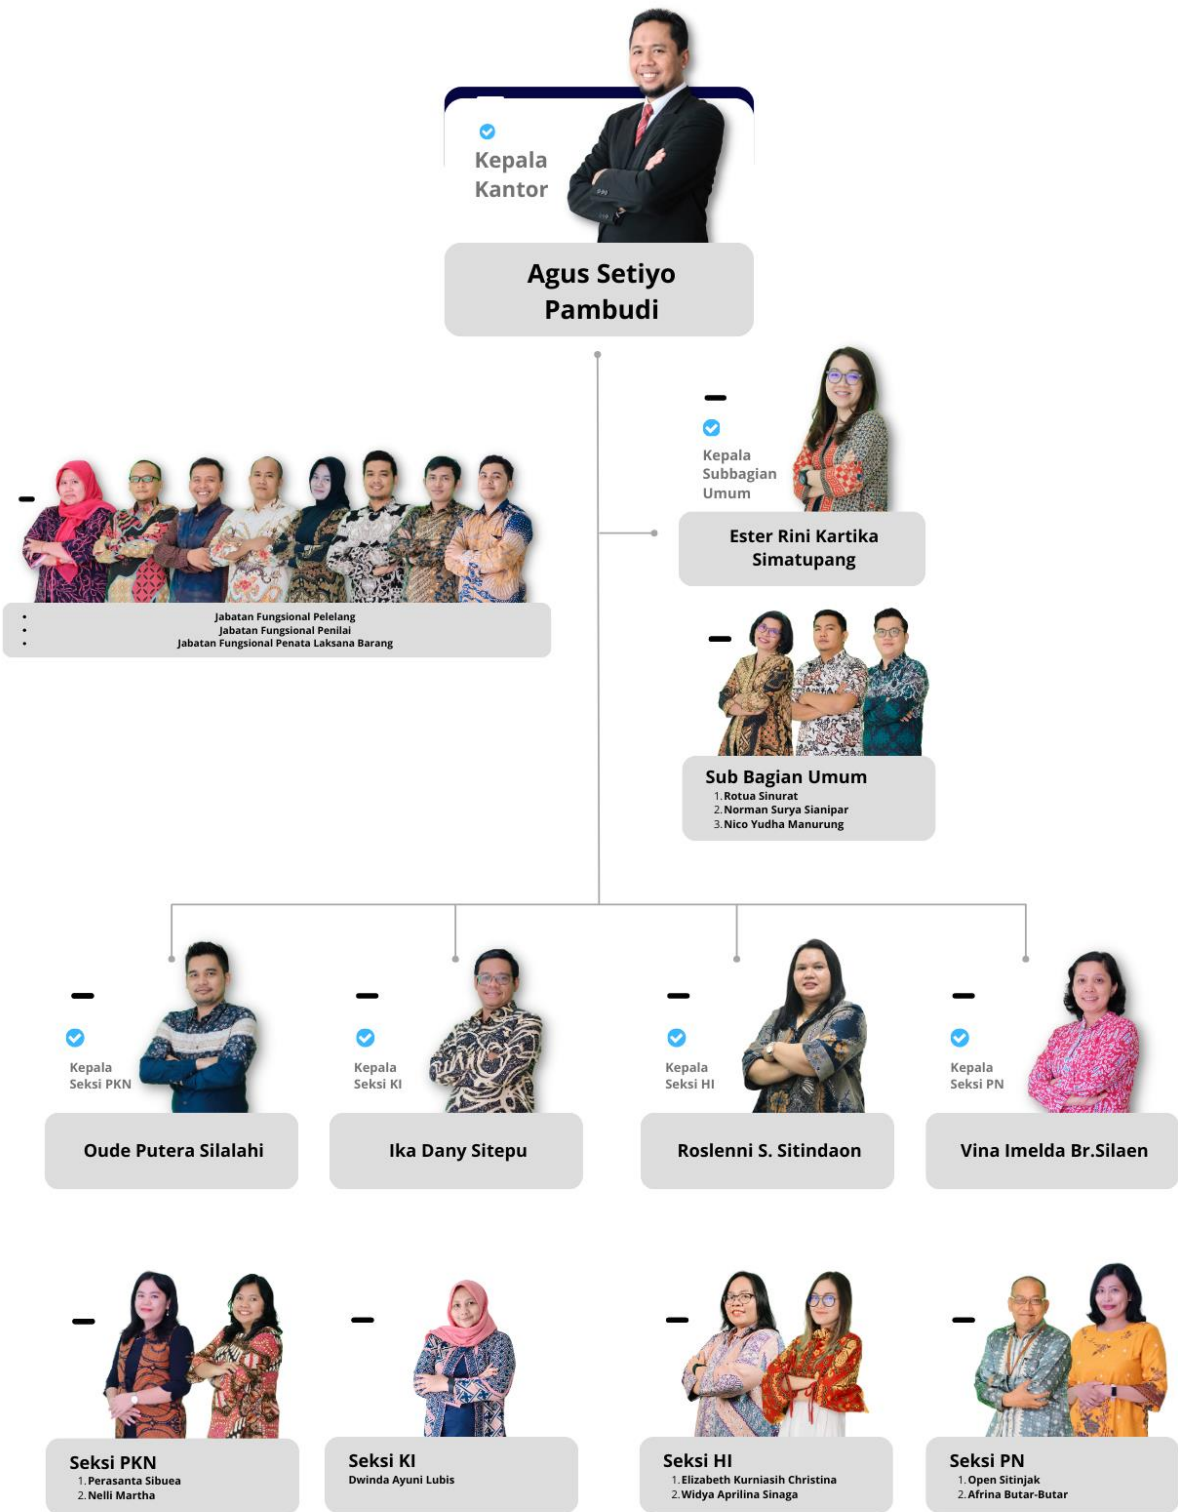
Kepala Kantor

Agus Setiyo Pambudi

Kepala Subbagian Umum

Ester Rini Kartika Simatupang

- Jabatan Fungsional Pelelang
- Jabatan Fungsional Penilai
- Jabatan Fungsional Penata Laksana Barang

Sub Bagian Umum
1. Rotua Sinurat
2. Norman Surya Sianipar
3. Nico Yudha Manurung

Kepala Seksi PKN

Oude Putera Silalahi

Kepala Seksi KI

Ika Dany Sitepu

Kepala Seksi HI

Roslenni S. Sitindaon

Kepala Seksi PN

Vina Imelda Br.Silaen

Seksi PKN
1. Perasanta Sibuea
2. Nelli Martha

Seksi KI
Dwinda Ayuni Lubis

Seksi HI
1. Elizabeth Kurniasih Christina
2. Widya Aprilina Sinaga

Seksi PN
1. Open Sitinjak
2. Afrina Butar-Butar